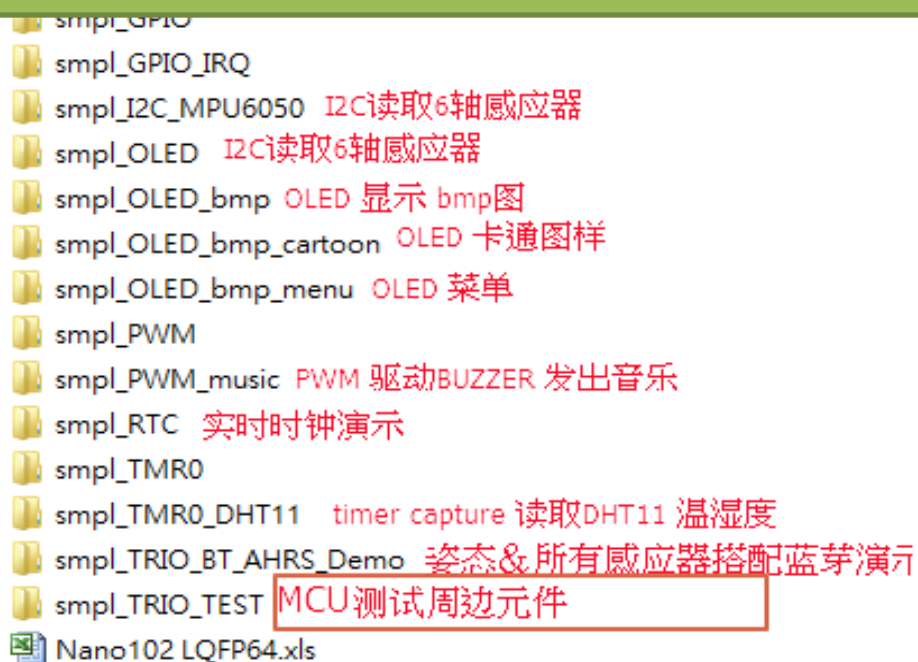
smpl_GPIO
smpl_GPIO_IRQ
smpl_I2C_MPU6050 I2C读取6轴感应器
smpl_OLED I2C读取6轴感应器
smpl_OLED_bmp OLED 显示 bmp图
smpl_OLED_bmp_cartoon OLED 卡通图样
smpl_OLED_bmp_menu OLED 菜单
smpl_PWM
smpl_PWM_music PWM 驱动BUZZER 发出音乐
smpl_RTC 实时时钟演示
smpl_TMR0
smpl_TMR0_DHT11 timer capture 读取DHT11 温湿度
smpl_TRIO_BT_AHRS_Demo 姿态&所有感应器搭配蓝芽演示
smpl_TRIO_TEST MCU测试周边元件
Nano102 LQFP64.xls